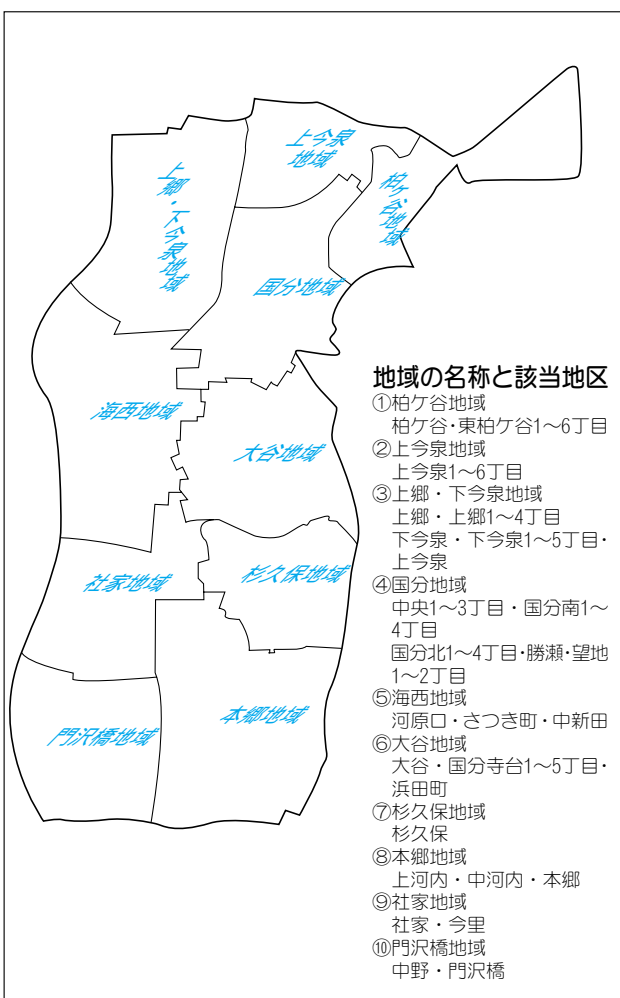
上今泉地域

柏ケ谷地域

上郷・下今泉地域

国分地域

海西地域

大谷地域

社家地域

杉久保地域

門沢橋地域

本郷地域

地域の名称と該当地区
①柏ケ谷地域
柏ケ谷・東柏ケ谷1～6丁目
②上今泉地域
上今泉1～6丁目
③上郷・下今泉地域
上郷・上郷1～4丁目
下今泉・下今泉1～5丁目・上今泉
④国分地域
中央1～3丁目・国分南1～4丁目
国分北1～4丁目・勝瀬・望地1～2丁目
⑤海西地域
河原口・さつき町・中新田
⑥大谷地域
大谷・国分寺台1～5丁目・浜田町
⑦杉久保地域
杉久保
⑧本郷地域
上河内・中河内・本郷
⑨社家地域
社家・今里
⑩門沢橋地域
中野・門沢橋